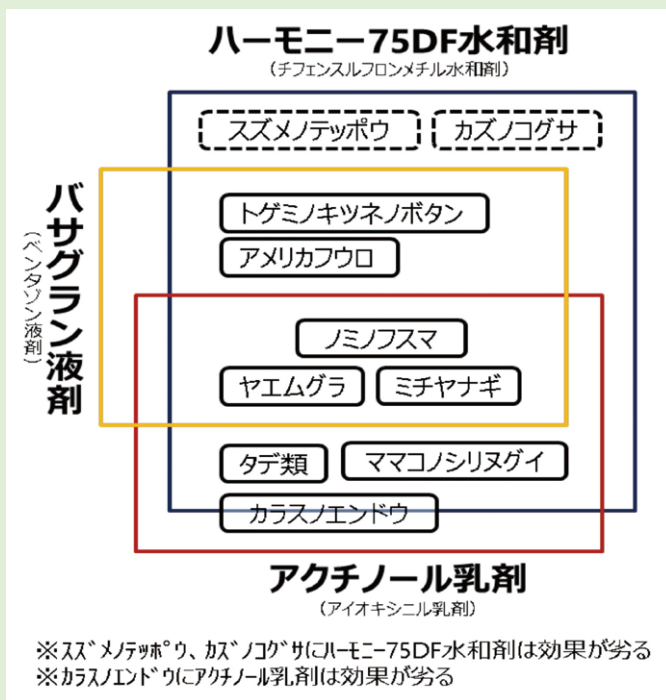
ハーモニー75DF水和剤
（チフェンスルフロンメチル水和剤）

スズメノテッポウ
カズノコグサ

バサグラン液剤
（ベンタゾン液剤）

トゲミノキツネノボタン
アメリカフウロ

ノミノフスマ
ヤエムグラ
ミチヤナギ

タデ類
ママコノシリヌグイ
カラスノエンドウ

アクチノール乳剤
（アイオキシニル乳剤）

※スズメノテッポウ、カズノコグサにハーモニー75DF水和剤は効果が劣る
※カラスノエンドウにアクチノール乳剤は効果が劣る